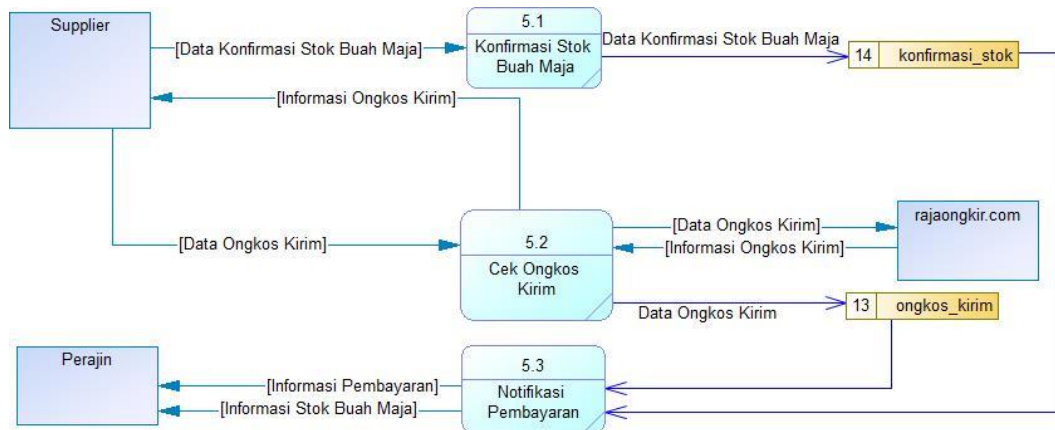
Supplier

[Data Konfirmasi Stok Buah Maja]

5.1
Konfirmasi Stok Buah Maja

Data Konfirmasi Stok Buah Maja

| 14 | konfirmasi_stok |
|---|---|

[Informasi Ongkos Kirim]

[Data Ongkos Kirim]

5.2
Cek Ongkos Kirim

[Data Ongkos Kirim]

[Informasi Ongkos Kirim]

rajaongkir.com

Data Ongkos Kirim

| 13 | ongkos_kirim |
|---|---|

Perajin

[Informasi Pembayaran]

[Informasi Stok Buah Maja]

5.3
Notifikasi Pembayaran